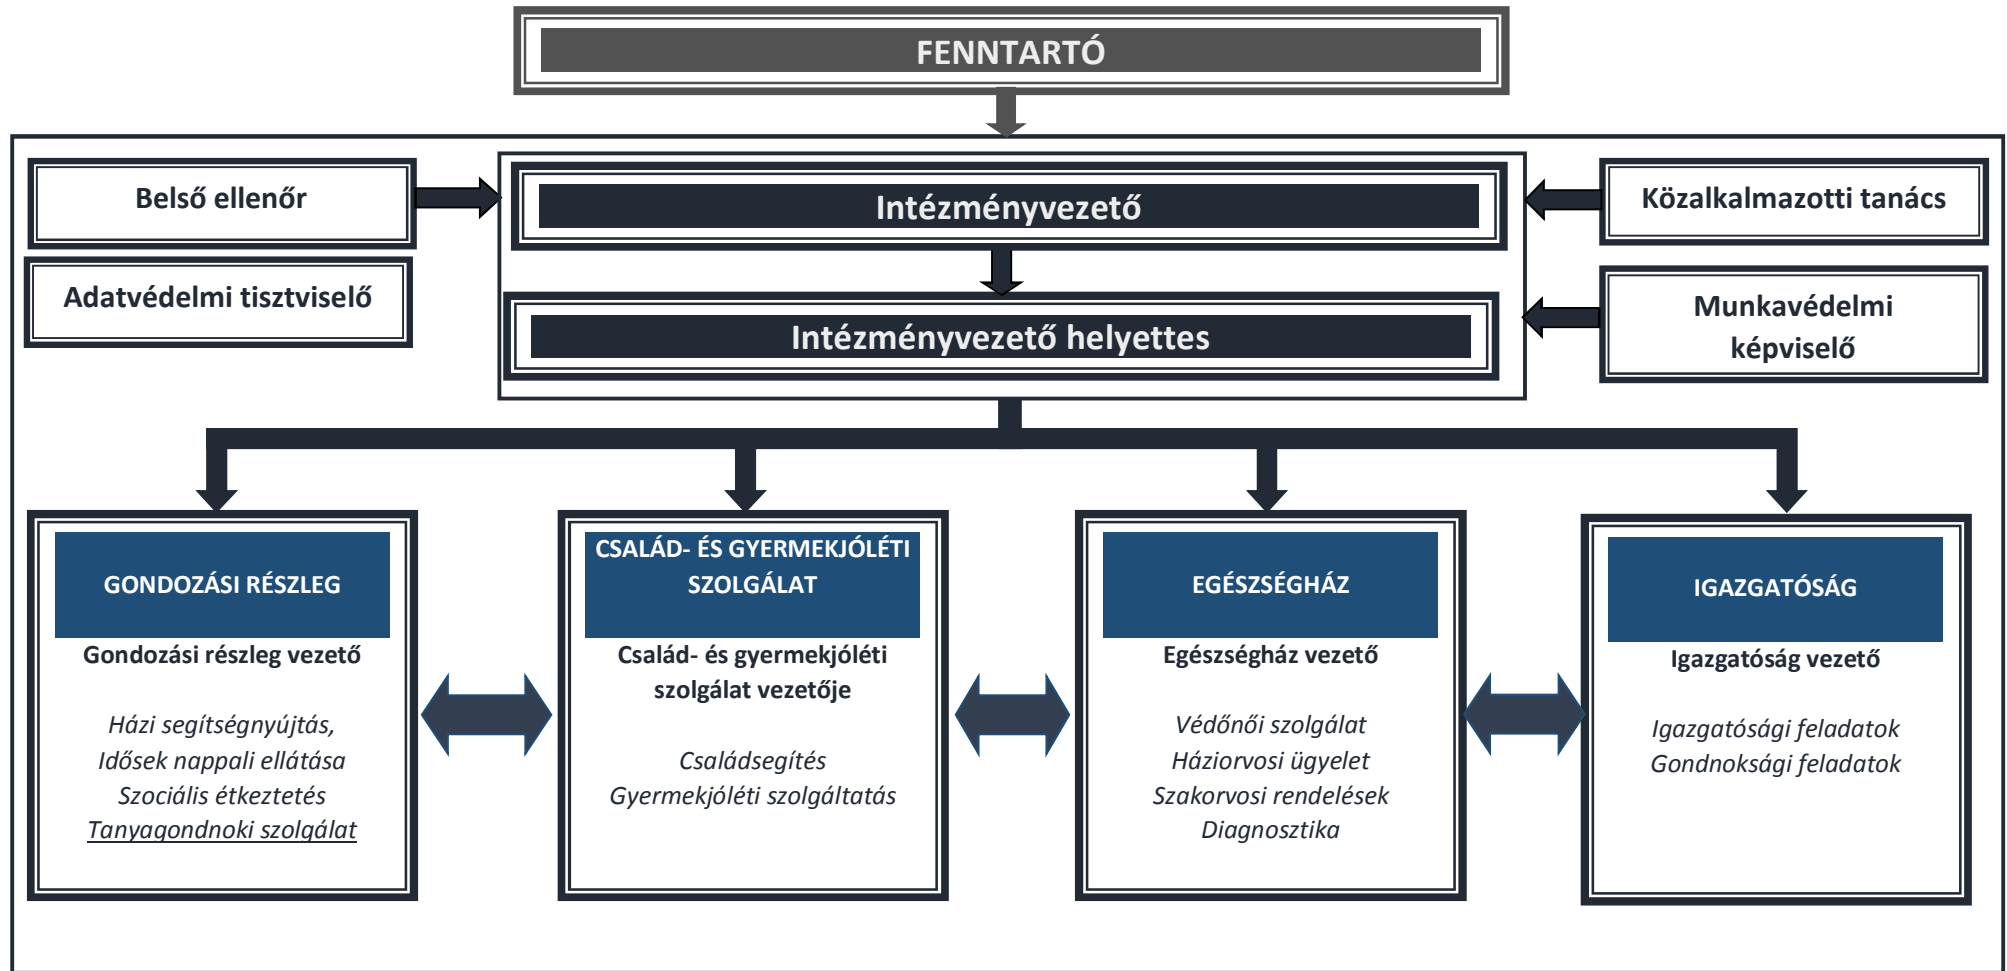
FENNTARTÓ

Belső ellenőr

Adatvédelmi tisztviselő

Intézményvezető

Intézményvezető helyettes

Közalkalmazotti tanács

Munkavédelmi képviselő

GONDOZÁSI RÉSZLEG

Gondozási részleg vezető

Házi segítségnyújtás, Idősek nappali ellátása Szociális étkeztetés Tanyagondnoki szolgálat

CSALÁD- ÉS GYERMEKJÓLÉTI SZOLGÁLAT

Család- és gyermekjóléti szolgálat vezetője

Családsegítés Gyermekjóléti szolgáltatás

EGÉSZSÉGHÁZ

Egészségház vezető

Védőnői szolgálat Háziorvosi ügyelet Szakorvosi rendelések Diagnosztika

IGAZGATÓSÁG

Igazgatóság vezető

Igazgatósági feladatok Gondnoksági feladatok